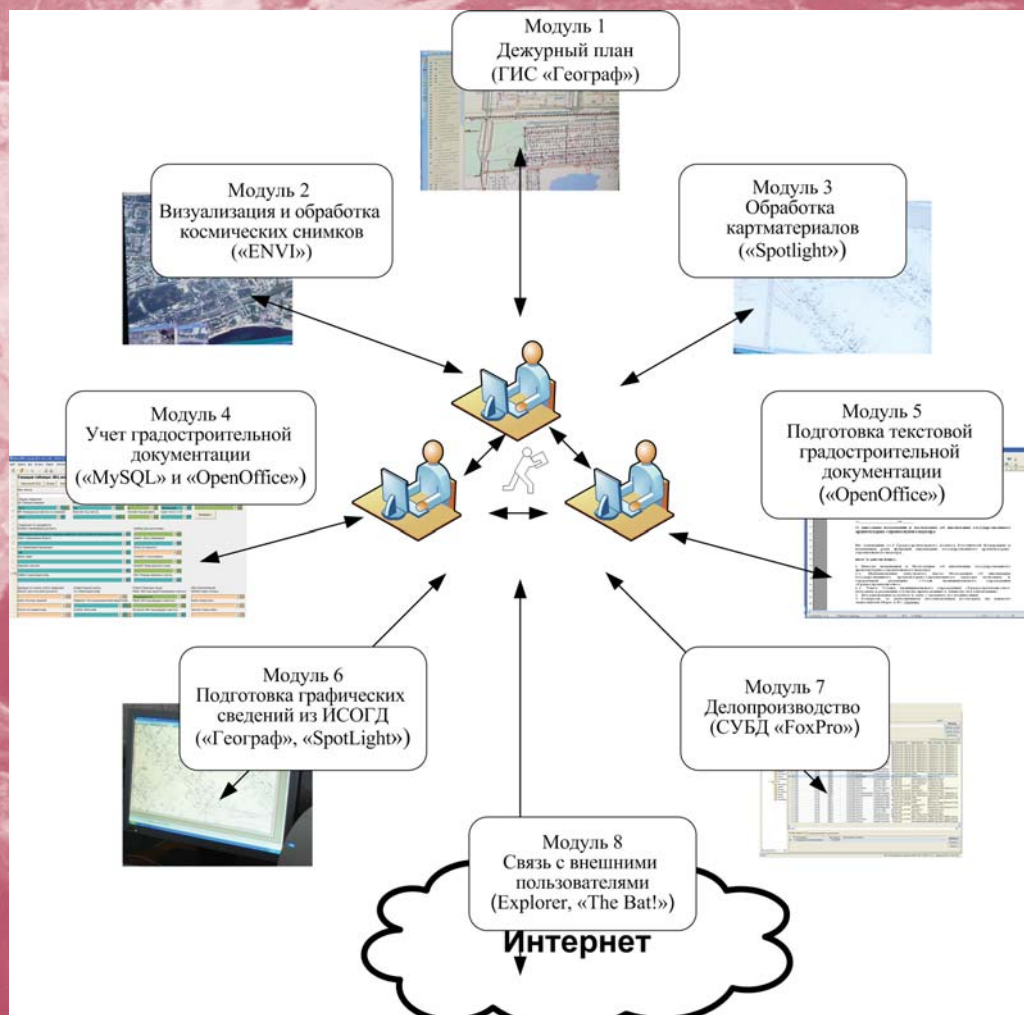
Модуль 1
Дежурный план
(ГИС «Географ»)

Модуль 2
Визуализация и обработка космических снимков
(«ENVI»)

Модуль 3
Обработка картматериалов
(«Spotlight»)

Модуль 4
Учет градостроительной документации
(«MySQL» и «OpenOffice»)

Модуль 5
Подготовка текстовой градостроительной документации
(«OpenOffice»)

Модуль 6
Подготовка графических сведений из ИСОГД
(«Географ», «SpotLight»)

Модуль 7
Делопроизводство
(СУБД «FoxPro»)

Модуль 8
Связь с внешними пользователями
(Explorer, «The Bat!»)

Интернет